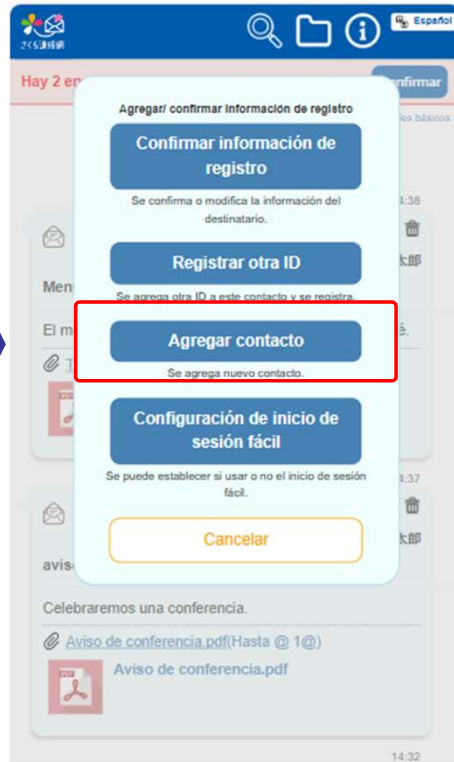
さくら連絡網

Español

Hay 2 en

Confirmar

les básicos

Agregar/ confirmar información de registro

Confirmar información de registro

Se confirma o modifica la información del destinatario.

Registrar otra ID

Se agrega otra ID a este contacto y se registra.

Agregar contacto

Se agrega nuevo contacto.

Configuración de inicio de sesión fácil

Se puede establecer si usar o no el inicio de sesión fácil.

Cancelar

4:38

太郎

Men

El m

é.

4:37

太郎

avis

Celebraremos una conferencia.

Aviso de conferencia.pdf(Hasta @ 1@)

Aviso de conferencia.pdf

14:32